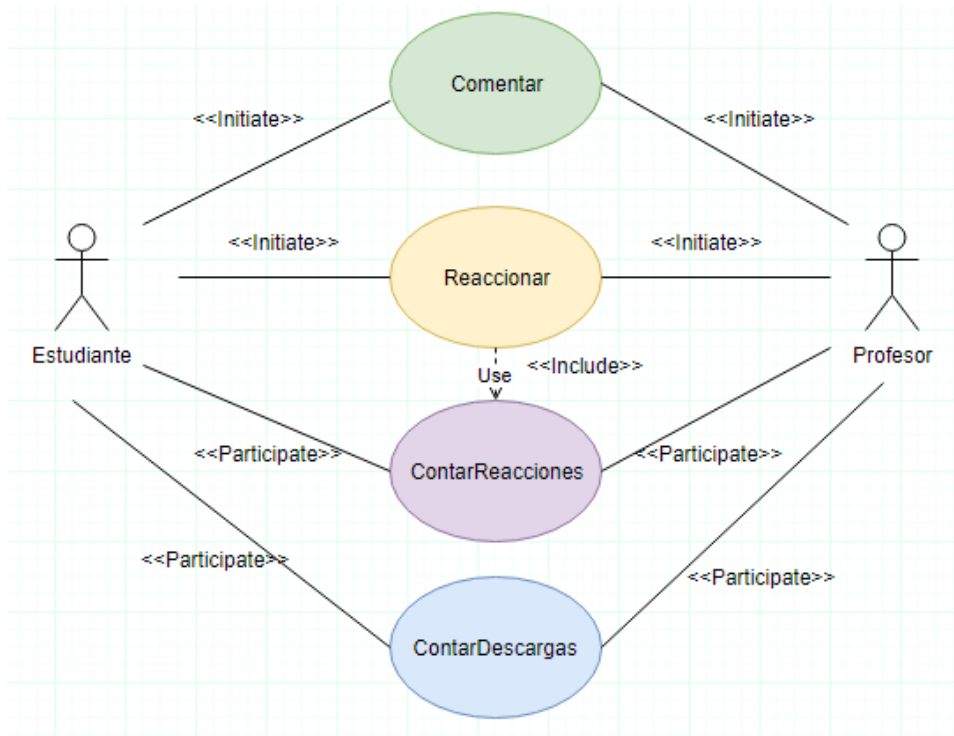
Comentar

<<Initiate>>

<<Initiate>>

<<Initiate>>

<<Initiate>>

Reaccionar

Estudiante

Profesor

Use

<<Include>>

<<Participate>>

ContarReacciones

<<Participate>>

<<Participate>>

<<Participate>>

ContarDescargas